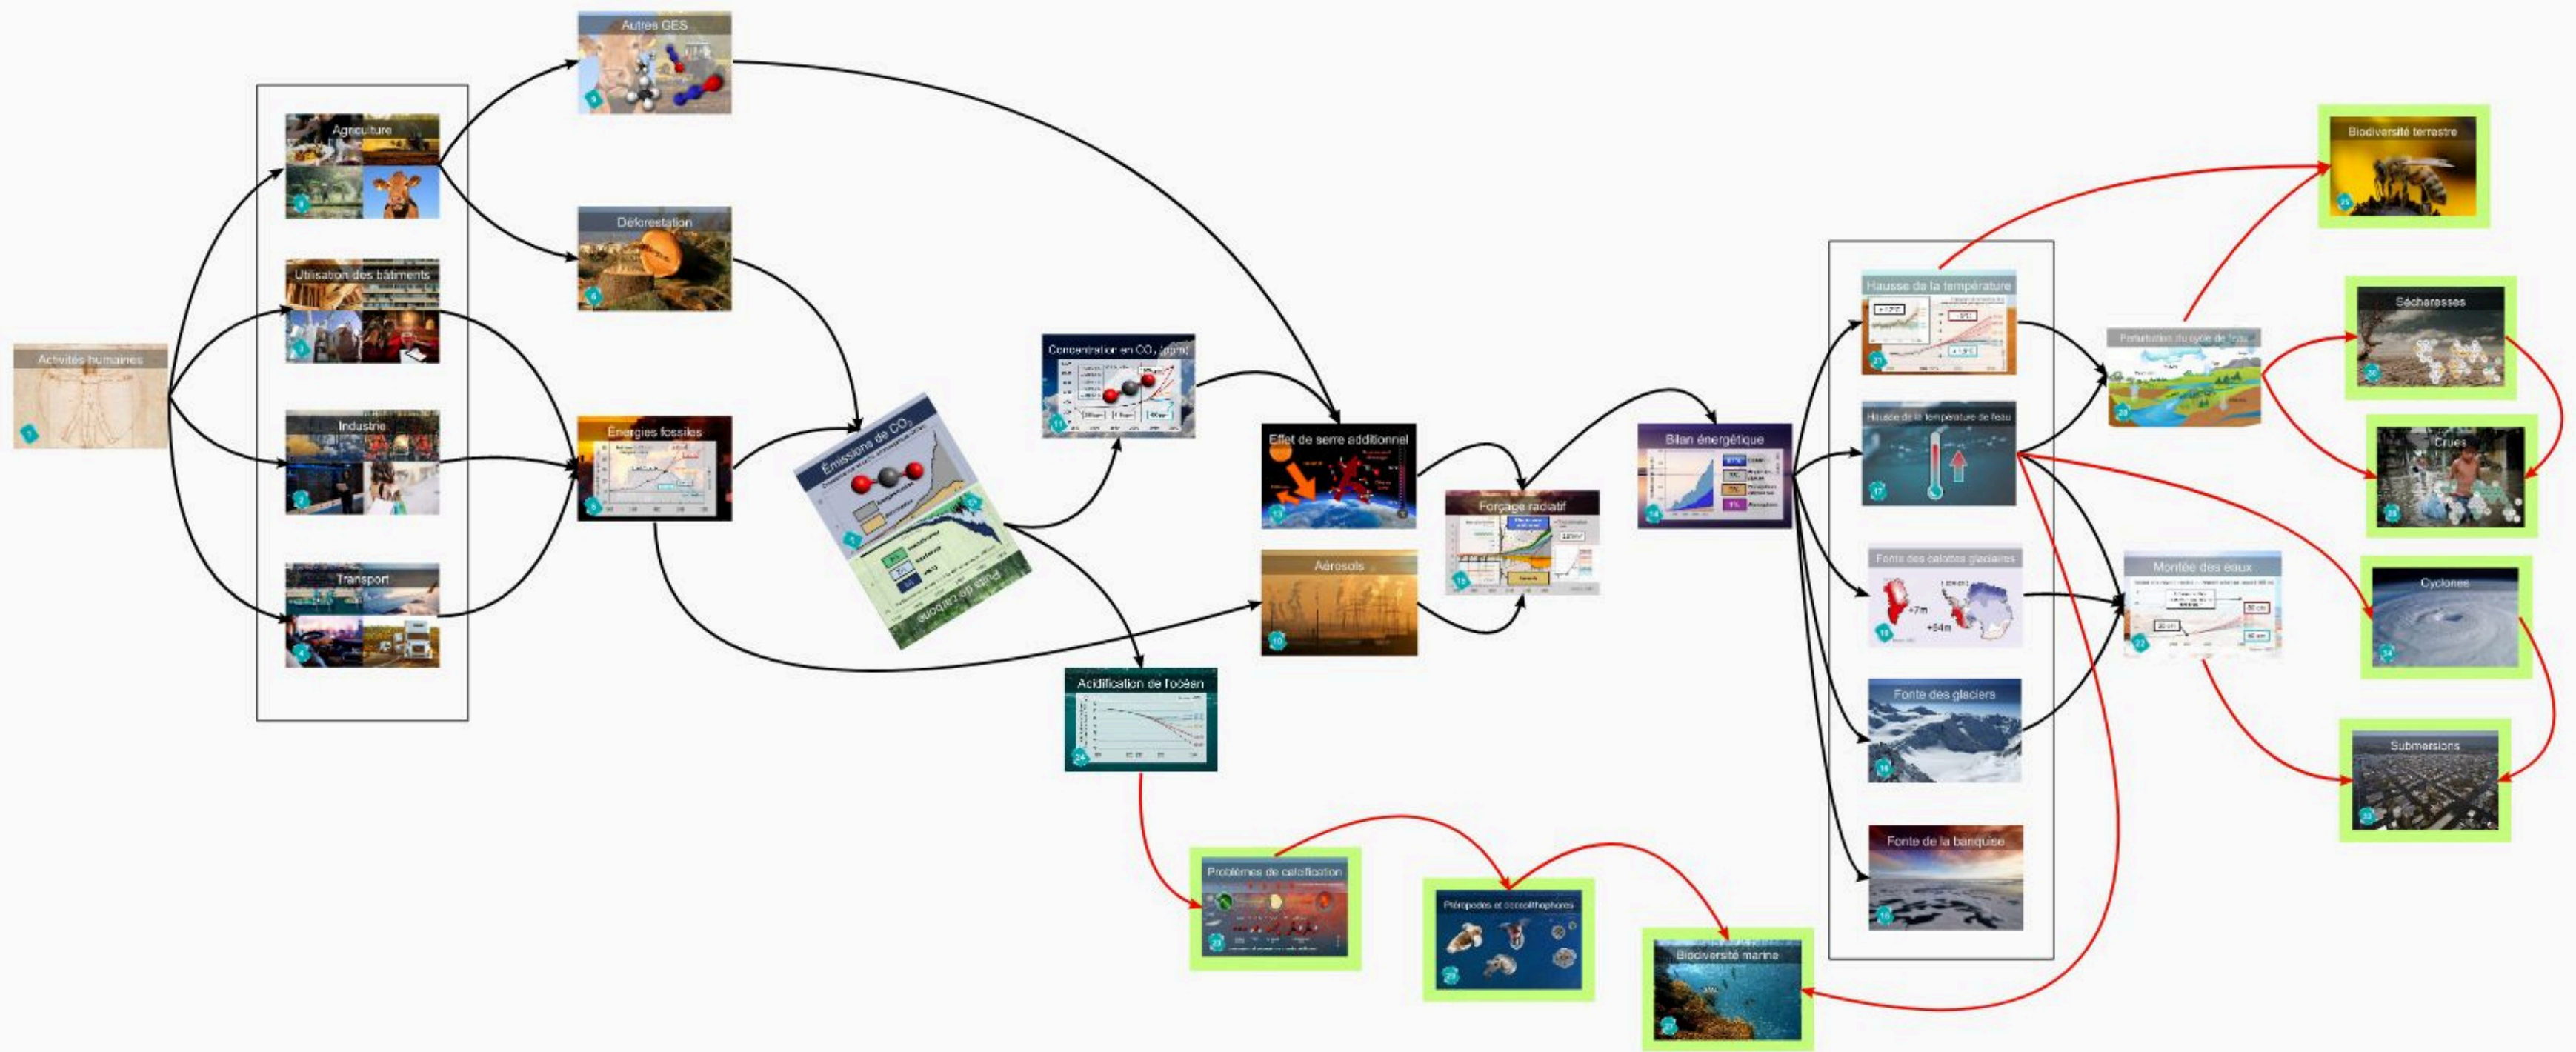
Activités humaines

Agriculture

Utilisation des bâtiments

Industrie

Transport

Autres GES

Déforestation

Énergies fossiles

Émissions de $CO_2$

Puits de carbone

Concentration en $CO_2$ (ppm)

Acidification de l'océan

Effet de serre additionnel

Aérosols

Forçage radiatif

Bilan énergétique

Hausse de la température

Hausse de la température de l'eau

Fonte des calottes glaciaires

+7m

+54m

Fonte des glaciers

Fonte de la banquise

Perturbation du cycle de l'eau

Montée des eaux

Biodiversité terrestre

Sécheresses

Crues

Cyclones

Submersions

Problèmes de calcification

Ptéropodes et coccolithophores

Biodiversité marine